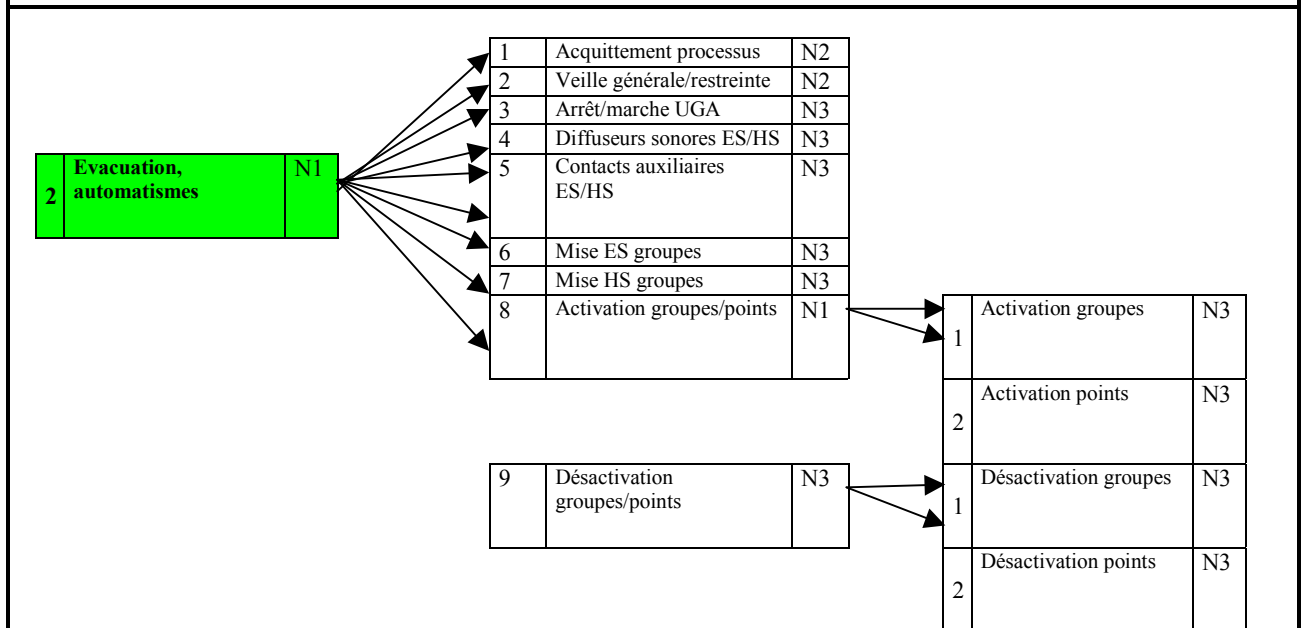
| 2 | Evacuation, automatismes | N1 |
|---|---|---|

| 1 | Acquittement processus | N2 |
|---|---|---|
| 2 | Veille générale/restreinte | N2 |
| 3 | Arrêt/marche UGA | N3 |
| 4 | Diffuseurs sonores ES/HS | N3 |
| 5 | Contacts auxiliaires ES/HS | N3 |
| 6 | Mise ES groupes | N3 |
| 7 | Mise HS groupes | N3 |
| 8 | Activation groupes/points | N1 |

| 1 | Activation groupes | N3 |
|---|---|---|
| 2 | Activation points | N3 |

| 9 | Désactivation groupes/points | N3 |
|---|---|---|

| 1 | Désactivation groupes | N3 |
|---|---|---|
| 2 | Désactivation points | N3 |